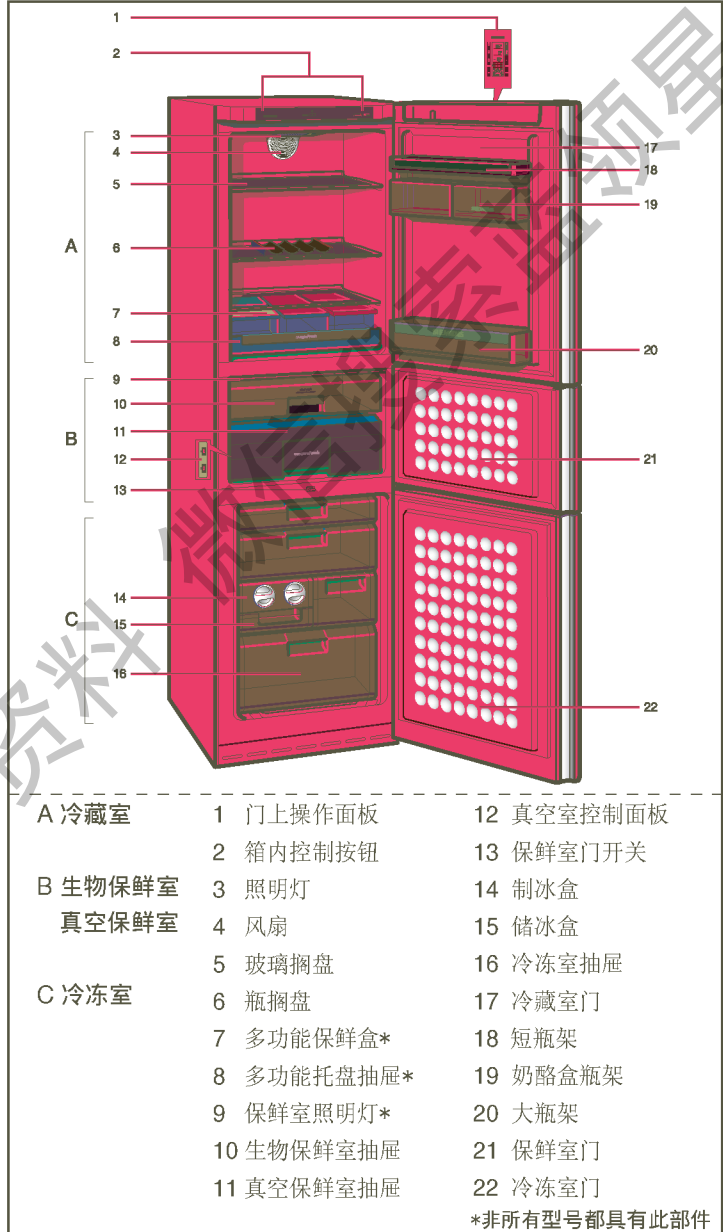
1
2
3
4
5
6
7
8
9
10
11
12
13
14
15
16
17
18
19
20
21
22
A
B
C

资料 微信搜索 器领星

A 冷藏室

B 生物保鲜室
真空保鲜室

C 冷冻室

1 门上操作面板
2 箱内控制按钮
3 照明灯
4 风扇
5 玻璃搁盘
6 瓶搁盘
7 多功能保鲜盒*
8 多功能托盘抽屉*
9 保鲜室照明灯*
10 生物保鲜室抽屉
11 真空保鲜室抽屉

12 真空室控制面板
13 保鲜室门开关
14 制冰盒
15 储冰盒
16 冷冻室抽屉
17 冷藏室门
18 短瓶架
19 奶酪盒瓶架
20 大瓶架
21 保鲜室门
22 冷冻室门

*非所有型号都具有此部件